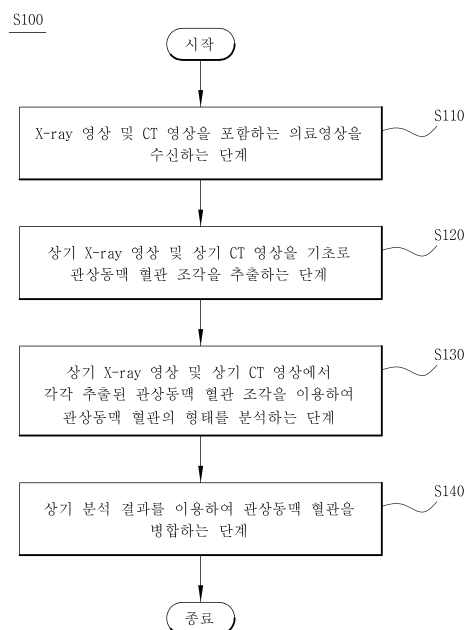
S100

시작

X-ray 영상 및 CT 영상을 포함하는 의료영상을 수신하는 단계

S110

상기 X-ray 영상 및 상기 CT 영상을 기초로 관상동맥 혈관 조각을 추출하는 단계

S120

상기 X-ray 영상 및 상기 CT 영상에서 각각 추출된 관상동맥 혈관 조각을 이용하여 관상동맥 혈관의 형태를 분석하는 단계

S130

상기 분석 결과를 이용하여 관상동맥 혈관을 병합하는 단계

S140

종료